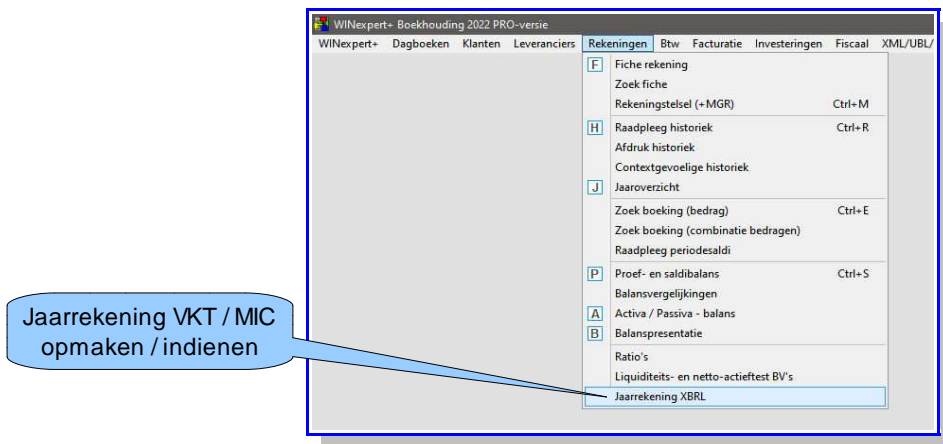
WINexpert+ Boekhouding 2022 PRO-versie

WINexpert+ Dagboeken Klanten Leveranciers Rekeningen Btw Facturatie Investeringen Fiscaal XML/UBL/

F Fiche rekening
Zoek fiche
Rekeningstelsel (+MGR) Ctrl+M
H Raadpleeg historiek Ctrl+R
Afdruk historiek
Contextgevoelige historiek
J Jaaroverzicht
Zoek boeking (bedrag) Ctrl+E
Zoek boeking (combinatie bedragen)
Raadpleeg periodesaldi
P Proef- en saldibalans Ctrl+S
Balansvergelijkingen
A Activa / Passiva - balans
B Balanspresentatie
Ratio's
Liquiditeits- en netto-actieftest BV's
Jaarrekening XBRL

Jaarrekening VKT / MIC opmaken / indienen